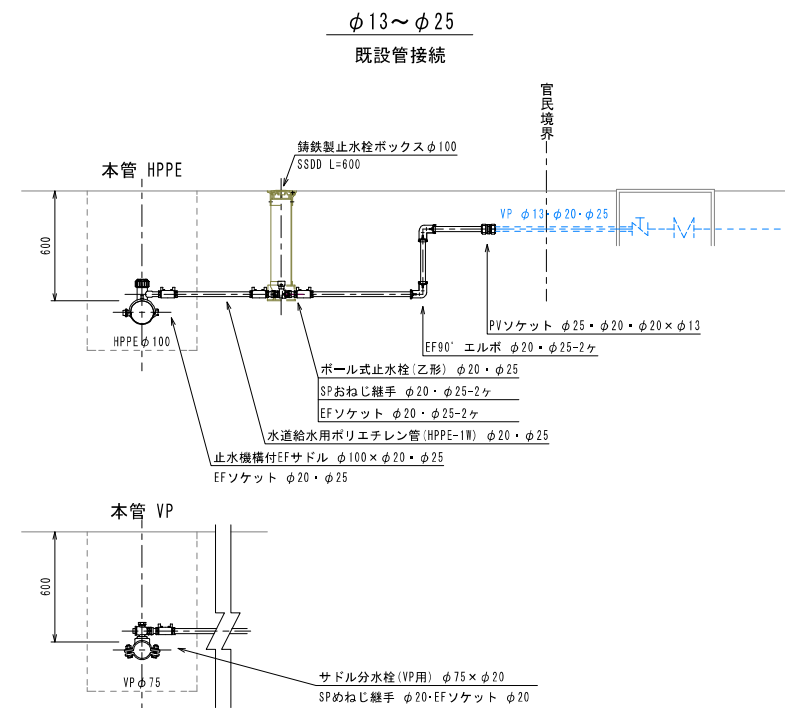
φ13～φ25

既設管接続

官民境界

鋳鉄製止水栓ボックスφ100
SSDD L=600

本管 HPPE

600

VP φ13・φ20・φ25

HPPEφ100

PVソケット φ25・φ20・φ20×φ13

EF90° エルボ φ20・φ25-2ヶ

ボール式止水栓(乙形) φ20・φ25

SPおねじ継手 φ20・φ25-2ヶ

EFソケット φ20・φ25-2ヶ

水道給水用ポリエチレン管(HPPE-1W) φ20・φ25

止水機構付EFサドル φ100×φ20・φ25

EFソケット φ20・φ25

本管 VP

600

VPφ75

サドル分水栓(VP用) φ75×φ20

SPめねじ継手 φ20・EFソケット φ20